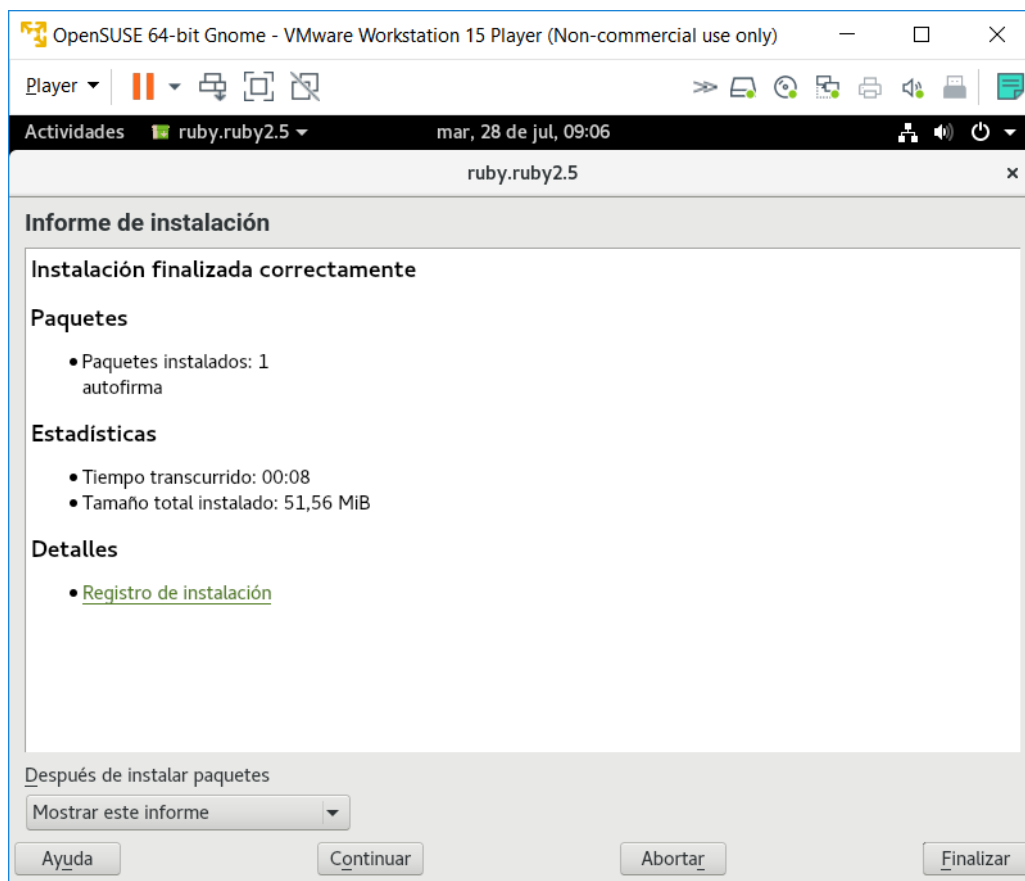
OpenSUSE 64-bit Gnome - VMware Workstation 15 Player (Non-commercial use only)

Player

Actividades ruby.ruby2.5 mar, 28 de jul, 09:06

ruby.ruby2.5

Informe de instalación

Instalación finalizada correctamente

Paquetes

• Paquetes instalados: 1
autofirma

Estadísticas

• Tiempo transcurrido: 00:08
• Tamaño total instalado: 51,56 MiB

Detalles

• Registro de instalación

Después de instalar paquetes

Mostrar este informe

Ayuda Continuar Abortar Finalizar